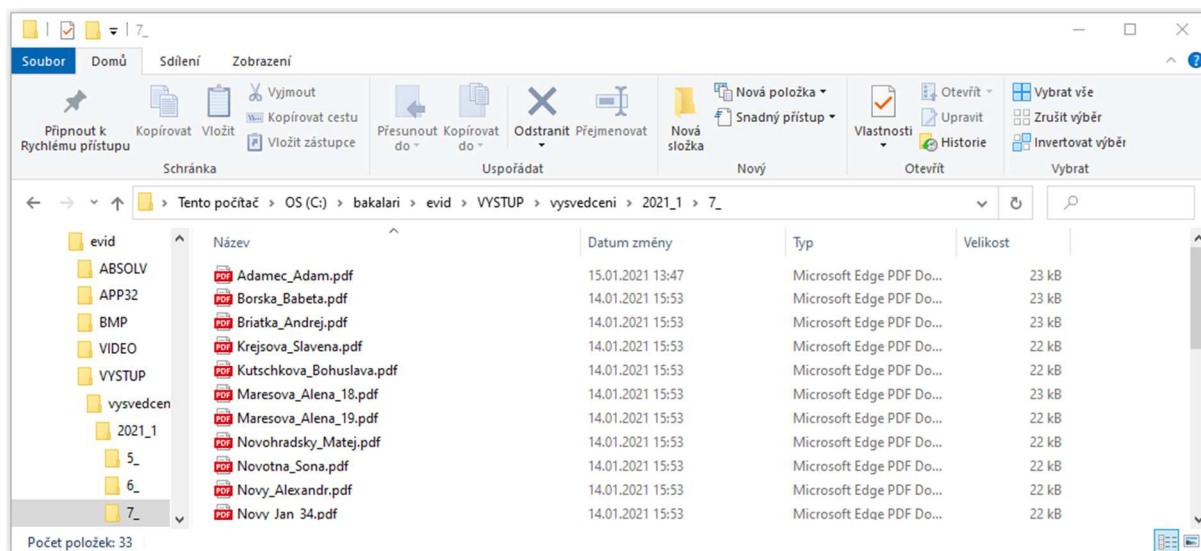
7_

Soubor Domů Sdílení Zobrazení

Připnout k Rychlému přístupu
Kopírovat
Vložit
Vyjmout
Kopírovat cestu
Vložit zástupce
Schránka

Přesunout do
Kopírovat do
Odstranit
Přejmenovat
Uspořádat

Nová složka
Nová položka
Snadný přístup
Nový

Vlastnosti
Otevřít
Upravit
Historie
Otevřít

Vybrat vše
Zrušit výběr
Invertovat výběr
Vybrat

Tento počítač > OS (C:) > bakalari > evid > VYSTUP > vysvedceni > 2021_1 > 7_

evid
ABSOLV
APP32
BMP
VIDEO
VYSTUP
vysvedcen
2021_1
5_
6_
7_

| Název | Datum změny | Typ | Velikost |
|---|---|---|---|
| Adamec_Adam.pdf | 15.01.2021 13:47 | Microsoft Edge PDF Do... | 23 kB |
| Borska_Babeta.pdf | 14.01.2021 15:53 | Microsoft Edge PDF Do... | 23 kB |
| Briatka_Andrej.pdf | 14.01.2021 15:53 | Microsoft Edge PDF Do... | 23 kB |
| Krejsova_Slavena.pdf | 14.01.2021 15:53 | Microsoft Edge PDF Do... | 22 kB |
| Kutschkova_Bohuslava.pdf | 14.01.2021 15:53 | Microsoft Edge PDF Do... | 22 kB |
| Maresova_Alena_18.pdf | 14.01.2021 15:53 | Microsoft Edge PDF Do... | 23 kB |
| Maresova_Alena_19.pdf | 14.01.2021 15:53 | Microsoft Edge PDF Do... | 22 kB |
| Novohradsky_Matej.pdf | 14.01.2021 15:53 | Microsoft Edge PDF Do... | 22 kB |
| Novotna_Sona.pdf | 14.01.2021 15:53 | Microsoft Edge PDF Do... | 22 kB |
| Novy_Alexandr.pdf | 14.01.2021 15:53 | Microsoft Edge PDF Do... | 22 kB |
| Novy_Jan_34.pdf | 14.01.2021 15:53 | Microsoft Edge PDF Do... | 22 kB |

Počet položek: 33